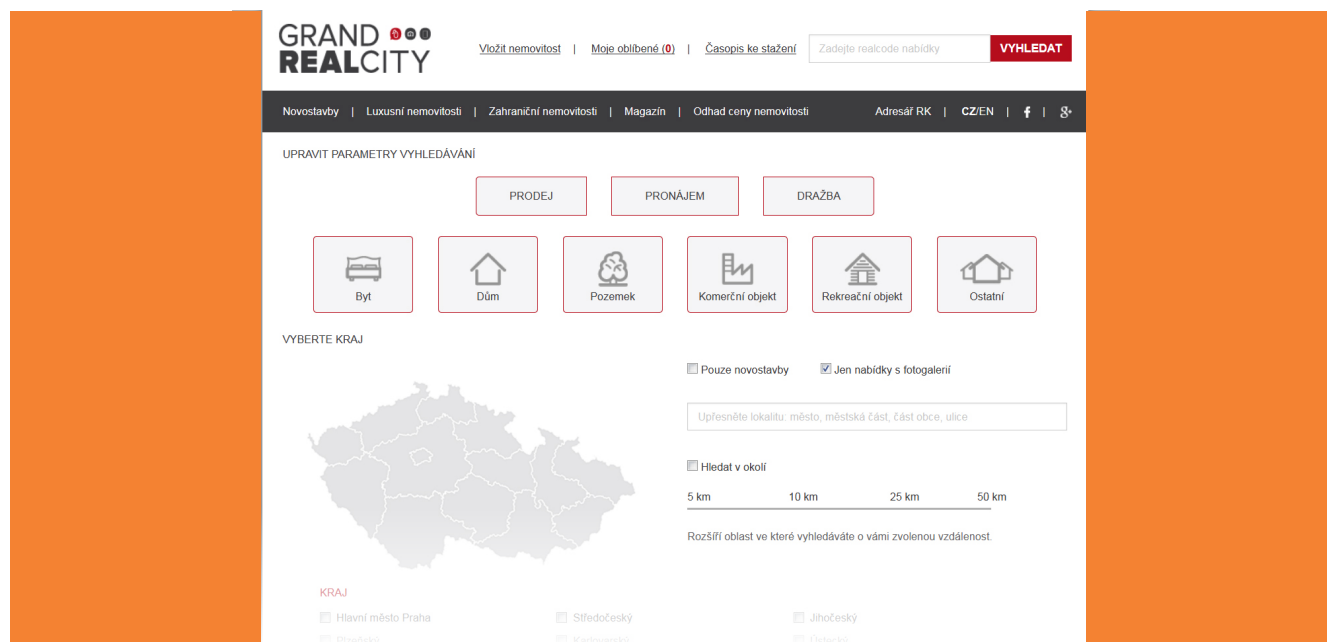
GRAND REALCITY

Vložit nemovitost | Moje oblíbené (0) | Časopis ke stažení

Zadejte realcode nabídky

VYHLEDAT

Novostavby | Luxusní nemovitosti | Zahraniční nemovitosti | Magazín | Odhad ceny nemovitosti

Adresář RK | CZ/EN | f | g+

UPRAVIT PARAMETRY VYHLEDÁVÁNÍ

PRODEJ

PRONÁJEM

DRAŽBA

Byt

Dům

Pozemek

Komerční objekt

Rekreační objekt

Ostatní

VYBERTE KRAJ

Pouze novostavby

Jen nabídky s fotogalerií

Upřesněte lokalitu: město, městská část, část obce, ulice

Hledat v okolí

5 km 10 km 25 km 50 km

Rozšíří oblast ve které vyhledáváte o vámi zvolenou vzdálenost.

KRAJ

Hlavní město Praha

Středočeský

Jihočeský

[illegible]

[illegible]

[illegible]